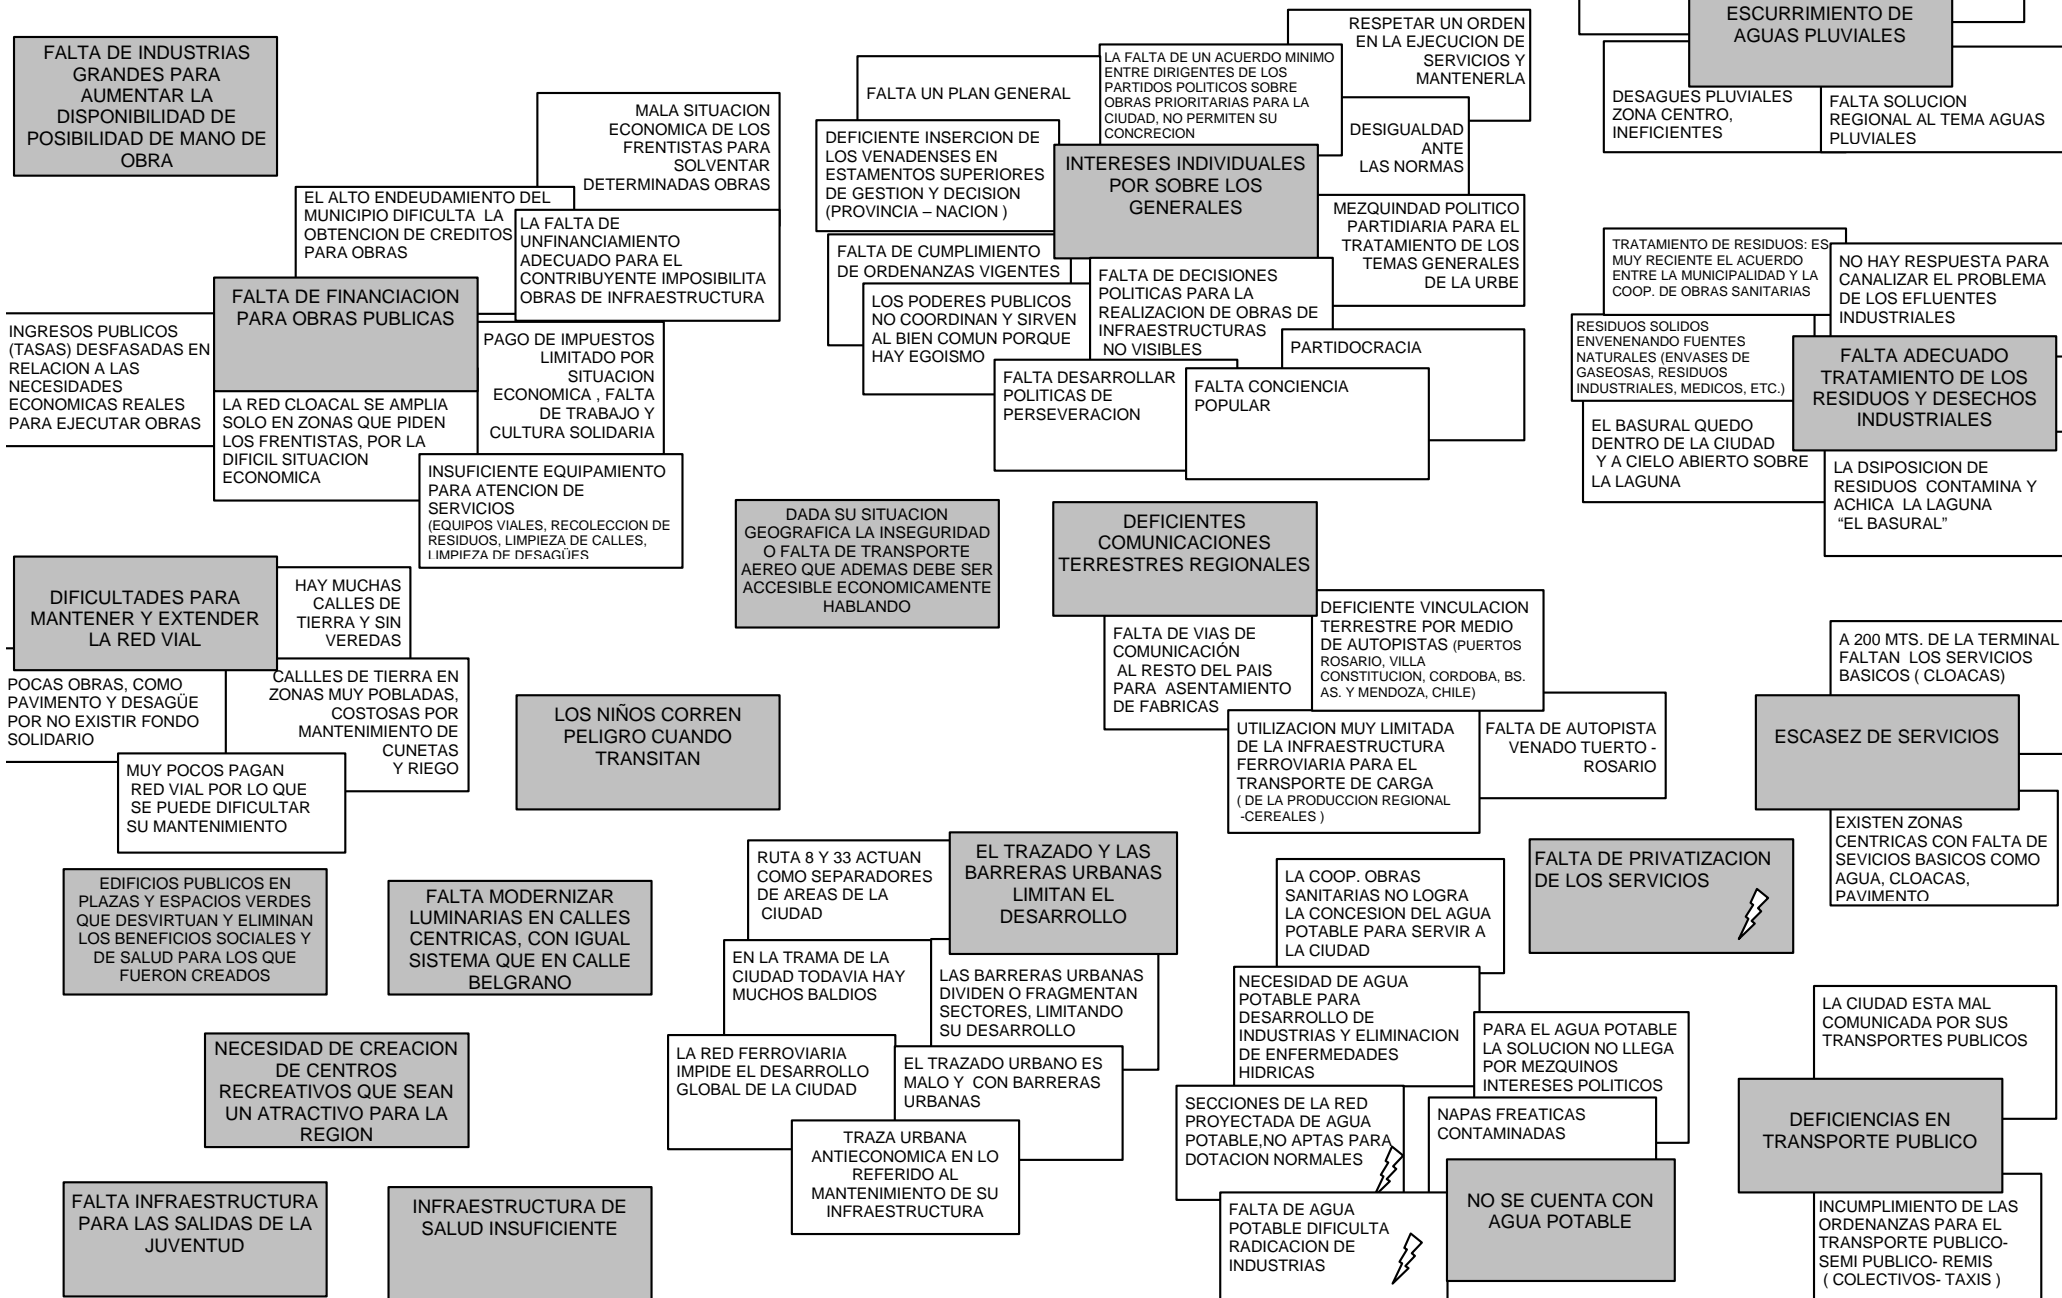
FALTA DE INDUSTRIAS GRANDES PARA AUMENTAR LA DISPONIBILIDAD DE POSIBILIDAD DE MANO DE OBRA

MALA SITUACION ECONOMICA DE LOS FRENTISTAS PARA SOLVENTAR DETERMINADAS OBRAS

EL ALTO ENDEUDAMIENTO DEL MUNICIPIO DIFICULTA LA OBTENCION DE CREDITOS PARA OBRAS

LA FALTA DE UNFINANCIAMIENTO ADECUADO PARA EL CONTRIBUYENTE IMPOSIBILITA OBRAS DE INFRAESTRUCTURA

FALTA DE FINANCIACION PARA OBRAS PUBLICAS

INGRESOS PUBLICOS (TASAS) DESFASADAS EN RELACION A LAS NECESIDADES ECONOMICAS REALES PARA EJECUTAR OBRAS

PAGO DE IMPUESTOS LIMITADO POR SITUACION ECONOMICA , FALTA DE TRABAJO Y CULTURA SOLIDARIA

LA RED CLOACAL SE AMPLIA SOLO EN ZONAS QUE PIDEN LOS FRENTISTAS, POR LA DIFICIL SITUACION ECONOMICA

INSUFICIENTE EQUIPAMIENTO PARA ATENCION DE SERVICIOS (EQUIPOS VIALES, RECOLECCION DE RESIDUOS, LIMPIEZA DE CALLES, LIMPIEZA DE DESAGÜES

DIFICULTADES PARA MANTENER Y EXTENDER LA RED VIAL

HAY MUCHAS CALLES DE TIERRA Y SIN VEREDAS

POCAS OBRAS, COMO PAVIMENTO Y DESAGÜE POR NO EXISTIR FONDO SOLIDARIO

CALLLES DE TIERRA EN ZONAS MUY POBLADAS, COSTOSAS POR MANTENIMIENTO DE CUNETAS Y RIEGO

MUY POCOS PAGAN RED VIAL POR LO QUE SE PUEDE DIFICULTAR SU MANTENIMIENTO

LOS NIÑOS CORREN PELIGRO CUANDO TRANSITAN

EDIFICIOS PUBLICOS EN PLAZAS Y ESPACIOS VERDES QUE DESVIRTUAN Y ELIMINAN LOS BENEFICIOS SOCIALES Y DE SALUD PARA LOS QUE FUERON CREADOS

FALTA MODERNIZAR LUMINARIAS EN CALLES CENTRICAS, CON IGUAL SISTEMA QUE EN CALLE BELGRANO

NECESIDAD DE CREACION DE CENTROS RECREATIVOS QUE SEAN UN ATRACTIVO PARA LA REGION

FALTA INFRAESTRUCTURA PARA LAS SALIDAS DE LA JUVENTUD

INFRAESTRUCTURA DE SALUD INSUFICIENTE

FALTA UN PLAN GENERAL

LA FALTA DE UN ACUERDO MINIMO ENTRE DIRIGENTES DE LOS PARTIDOS POLITICOS SOBRE OBRAS PRIORITARIAS PARA LA CIUDAD, NO PERMITEN SU CONCRECION

RESPETAR UN ORDEN EN LA EJECUCION DE SERVICIOS Y MANTENERLA

DEFICIENTE INSERCION DE LOS VENADENSES EN ESTAMENTOS SUPERIORES DE GESTION Y DECISION (PROVINCIA – NACION )

INTERESES INDIVIDUALES POR SOBRE LOS GENERALES

DESIGUALDAD ANTE LAS NORMAS

MEZQUINDAD POLITICO PARTIDIARIA PARA EL TRATAMIENTO DE LOS TEMAS GENERALES DE LA URBE

FALTA DE CUMPLIMIENTO DE ORDENANZAS VIGENTES

LOS PODERES PUBLICOS NO COORDINAN Y SIRVEN AL BIEN COMUN PORQUE HAY EGOISMO

FALTA DE DECISIONES POLITICAS PARA LA REALIZACION DE OBRAS DE INFRAESTRUCTURAS NO VISIBLES

PARTIDOCRACIA

FALTA DESARROLLAR POLITICAS DE PERSEVERACION

FALTA CONCIENCIA POPULAR

DADA SU SITUACION GEOGRAFICA LA INSEGURIDAD O FALTA DE TRANSPORTE AEREO QUE ADEMAS DEBE SER ACCESIBLE ECONOMICAMENTE HABLANDO

DEFICIENTES COMUNICACIONES TERRESTRES REGIONALES

DEFICIENTE VINCULACION TERRESTRE POR MEDIO DE AUTOPISTAS (PUERTOS ROSARIO, VILLA CONSTITUCION, CORDOBA, BS. AS. Y MENDOZA, CHILE)

FALTA DE VIAS DE COMUNICACIÓN AL RESTO DEL PAIS PARA ASENTAMIENTO DE FABRICAS

UTILIZACION MUY LIMITADA DE LA INFRAESTRUCTURA FERROVIARIA PARA EL TRANSPORTE DE CARGA ( DE LA PRODUCCION REGIONAL -CEREALES )

FALTA DE AUTOPISTA VENADO TUERTO - ROSARIO

RUTA 8 Y 33 ACTUAN COMO SEPARADORES DE AREAS DE LA CIUDAD

EL TRAZADO Y LAS BARRERAS URBANAS LIMITAN EL DESARROLLO

EN LA TRAMA DE LA CIUDAD TODAVIA HAY MUCHOS BALDIOS

LAS BARRERAS URBANAS DIVIDEN O FRAGMENTAN SECTORES, LIMITANDO SU DESARROLLO

LA RED FERROVIARIA IMPIDE EL DESARROLLO GLOBAL DE LA CIUDAD

EL TRAZADO URBANO ES MALO Y CON BARRERAS URBANAS

TRAZA URBANA ANTIECONOMICA EN LO REFERIDO AL MANTENIMIENTO DE SU INFRAESTRUCTURA

LA COOP. OBRAS SANITARIAS NO LOGRA LA CONCESION DEL AGUA POTABLE PARA SERVIR A LA CIUDAD

NECESIDAD DE AGUA POTABLE PARA DESARROLLO DE INDUSTRIAS Y ELIMINACION DE ENFERMEDADES HIDRICAS

PARA EL AGUA POTABLE LA SOLUCION NO LLEGA POR MEZQUINOS INTERESES POLITICOS

SECCIONES DE LA RED PROYECTADA DE AGUA POTABLE,NO APTAS PARA DOTACION NORMALES

NAPAS FREATICAS CONTAMINADAS

FALTA DE AGUA POTABLE DIFICULTA RADICACION DE INDUSTRIAS

NO SE CUENTA CON AGUA POTABLE

FALTA DE PRIVATIZACION DE LOS SERVICIOS

ESCURRIMIENTO DE AGUAS PLUVIALES

DESAGUES PLUVIALES ZONA CENTRO, INEFICIENTES

FALTA SOLUCION REGIONAL AL TEMA AGUAS PLUVIALES

TRATAMIENTO DE RESIDUOS: ES MUY RECIENTE EL ACUERDO ENTRE LA MUNICIPALIDAD Y LA COOP. DE OBRAS SANITARIAS

NO HAY RESPUESTA PARA CANALIZAR EL PROBLEMA DE LOS EFLUENTES INDUSTRIALES

RESIDUOS SOLIDOS ENVENENANDO FUENTES NATURALES (ENVASES DE GASEOSAS, RESIDUOS INDUSTRIALES, MEDICOS, ETC.)

FALTA ADECUADO TRATAMIENTO DE LOS RESIDUOS Y DESECHOS INDUSTRIALES

EL BASURAL QUEDO DENTRO DE LA CIUDAD Y A CIELO ABIERTO SOBRE LA LAGUNA

LA DSIPOSICION DE RESIDUOS CONTAMINA Y ACHICA LA LAGUNA "EL BASURAL"

A 200 MTS. DE LA TERMINAL FALTAN LOS SERVICIOS BASICOS ( CLOACAS)

ESCASEZ DE SERVICIOS

EXISTEN ZONAS CENTRICAS CON FALTA DE SEVICIOS BASICOS COMO AGUA, CLOACAS, PAVIMENTO

LA CIUDAD ESTA MAL COMUNICADA POR SUS TRANSPORTES PUBLICOS

DEFICIENCIAS EN TRANSPORTE PUBLICO

INCUMPLIMIENTO DE LAS ORDENANZAS PARA EL TRANSPORTE PUBLICO-SEMI PUBLICO- REMIS ( COLECTIVOS- TAXIS )